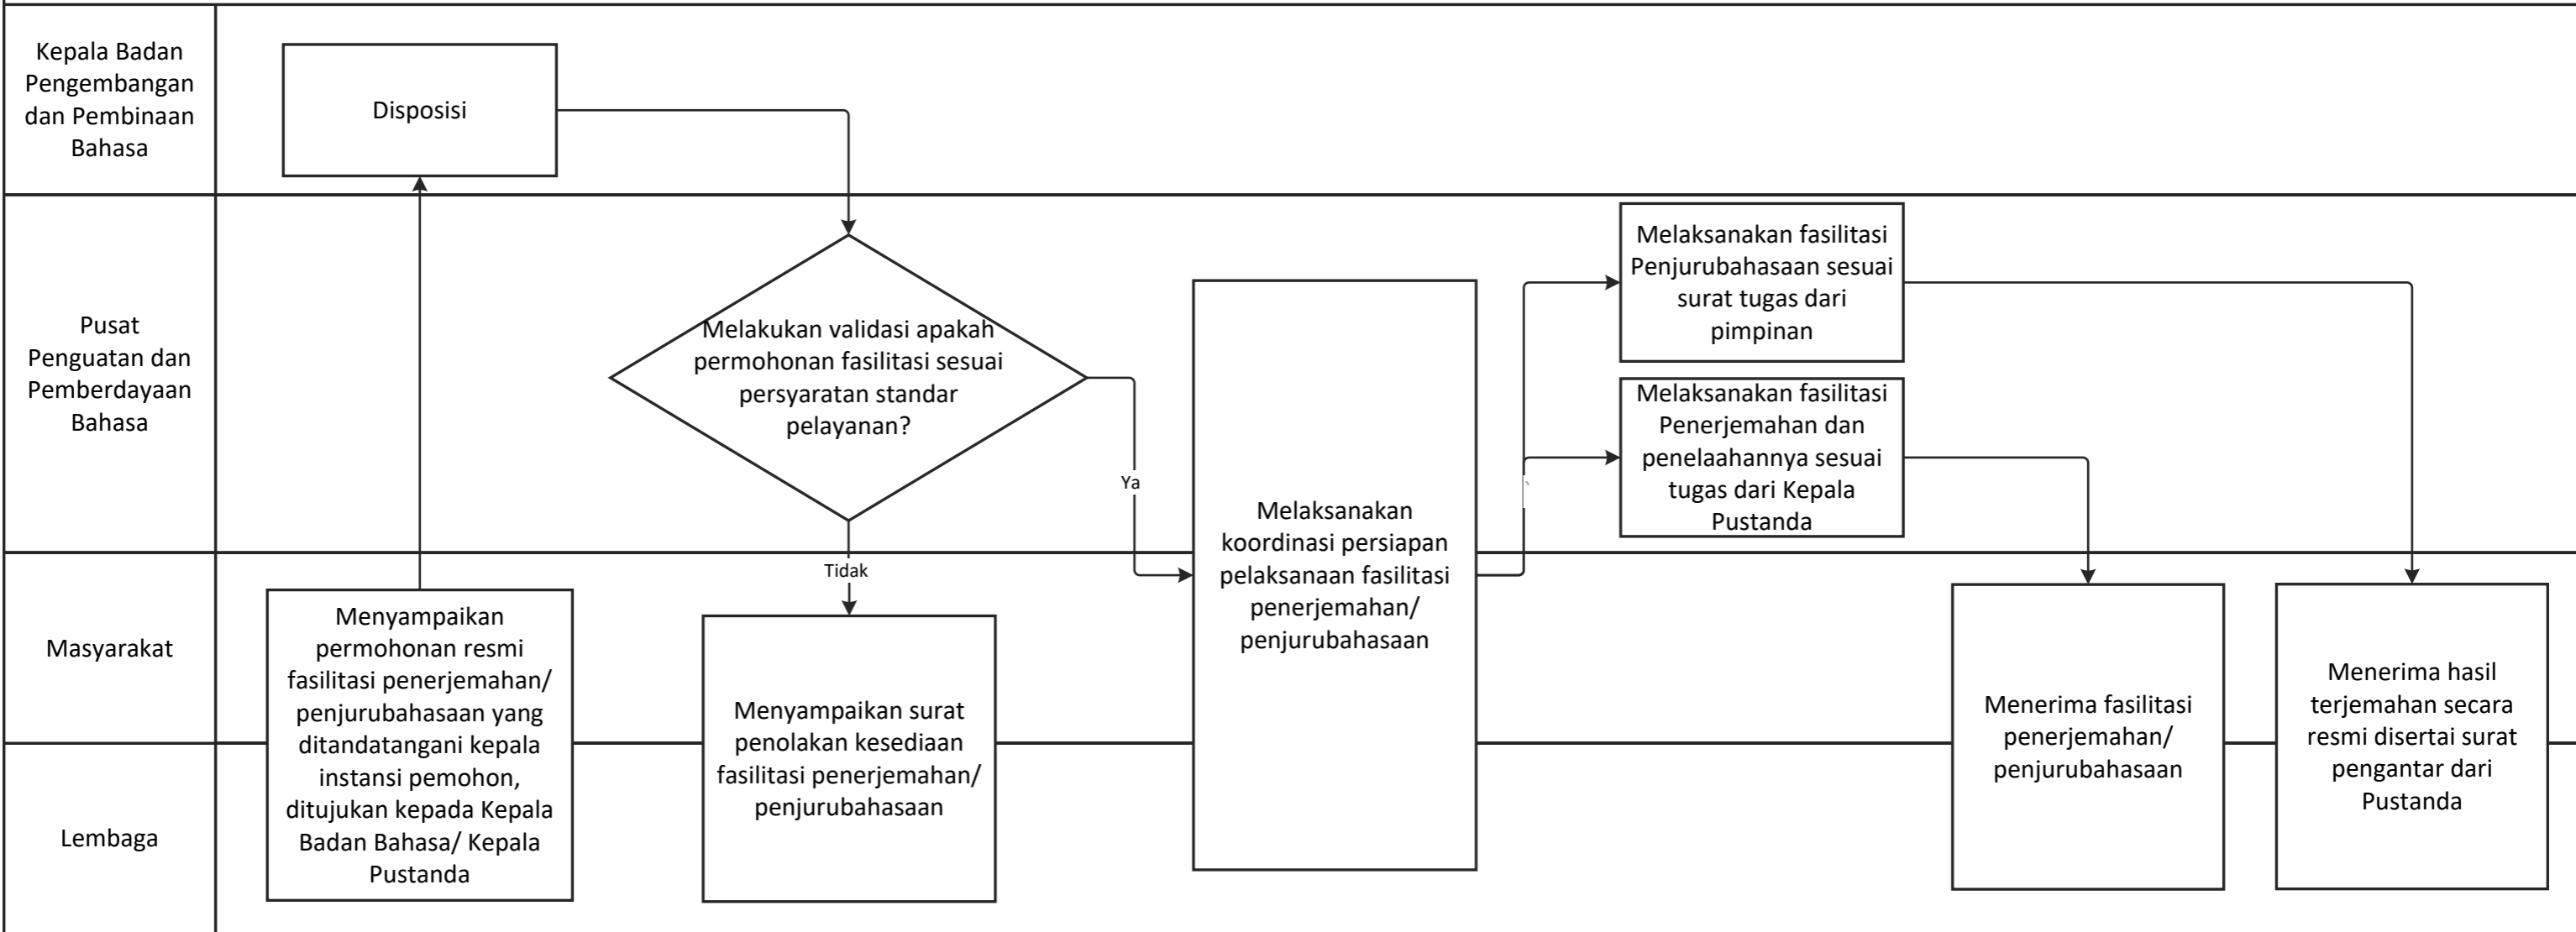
Kepala Badan Pengembangan dan Pembinaan Bahasa

Disposisi

Pusat Penguatan dan Pemberdayaan Bahasa

Melakukan validasi apakah permohonan fasilitasi sesuai persyaratan standar pelayanan?

Ya

Tidak

Melaksanakan koordinasi persiapan pelaksanaan fasilitasi penerjemahan/ penjurubahasaan

Melaksanakan fasilitasi Penjurubahasaan sesuai surat tugas dari pimpinan

Melaksanakan fasilitasi Penerjemahan dan penelaahannya sesuai tugas dari Kepala Pustanda

Masyarakat

Lembaga

Menyampaikan permohonan resmi fasilitasi penerjemahan/ penjurubahasaan yang ditandatangani kepala instansi pemohon, ditujukan kepada Kepala Badan Bahasa/ Kepala Pustanda

Menyampaikan surat penolakan kesediaan fasilitasi penerjemahan/ penjurubahasaan

Menerima fasilitasi penerjemahan/ penjurubahasaan

Menerima hasil terjemahan secara resmi disertai surat pengantar dari Pustanda